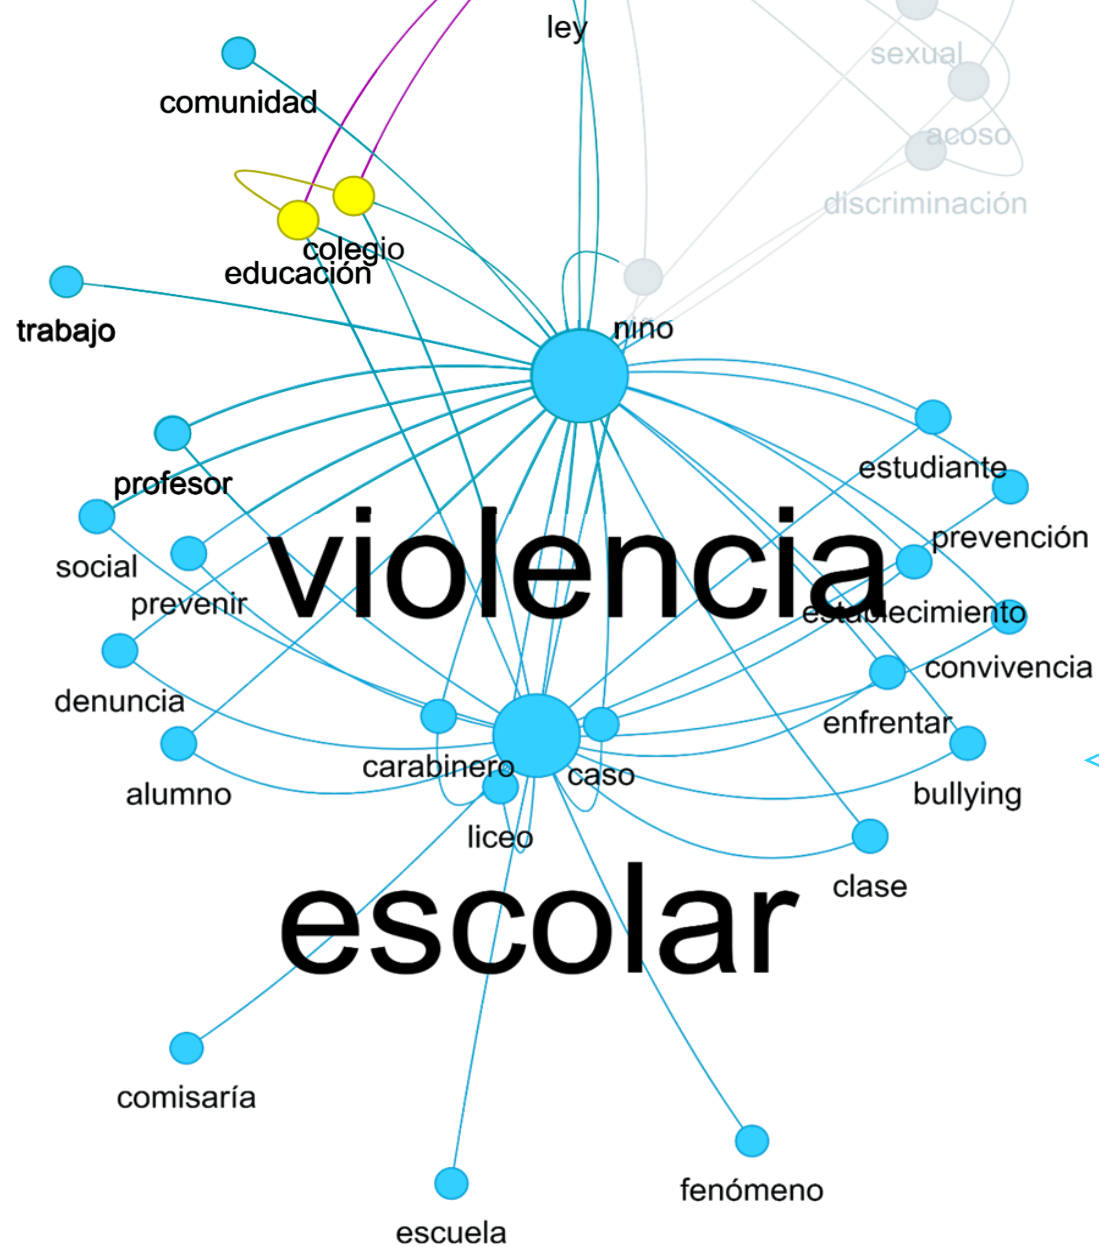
ley
sexual
comunidad
acoso
discriminación
colegio
educación
trabajo
nino
estudiante
profesor
prevención
violencia
social
prevenir
establecimiento
convivencia
denuncia
enfrentar
bullying
alumno
carabinero
caso
liceo
clase
escolar
comisaría
fenómeno
escuela